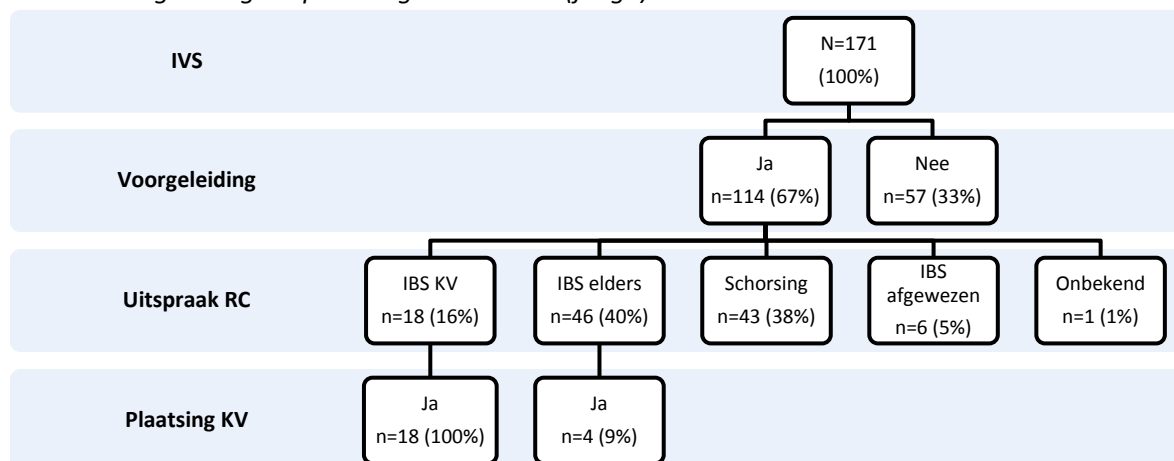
IVS

N=171 (100%)

Voorgeleiding

Ja n=114 (67%)

Nee n=57 (33%)

Uitspraak RC

IBS KV n=18 (16%)

IBS elders n=46 (40%)

Schorsing n=43 (38%)

IBS afgewezen n=6 (5%)

Onbekend n=1 (1%)

Plaatsing KV

Ja n=18 (100%)

Ja n=4 (9%)